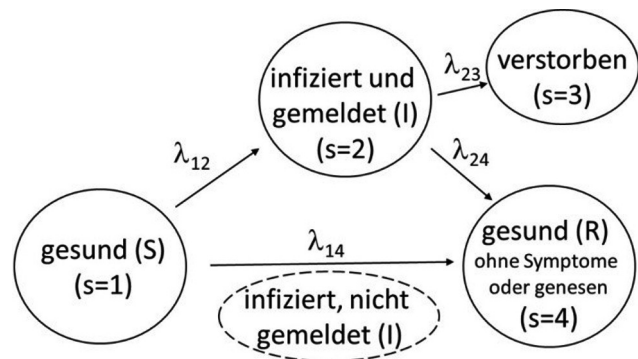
gesund (S)
(s=1)

$\lambda_{12}$

infiziert und gemeldet (I)
(s=2)

$\lambda_{23}$

verstorben
(s=3)

$\lambda_{24}$

$\lambda_{14}$

infiziert, nicht gemeldet (I)

gesund (R)
ohne Symptome oder genesen
(s=4)